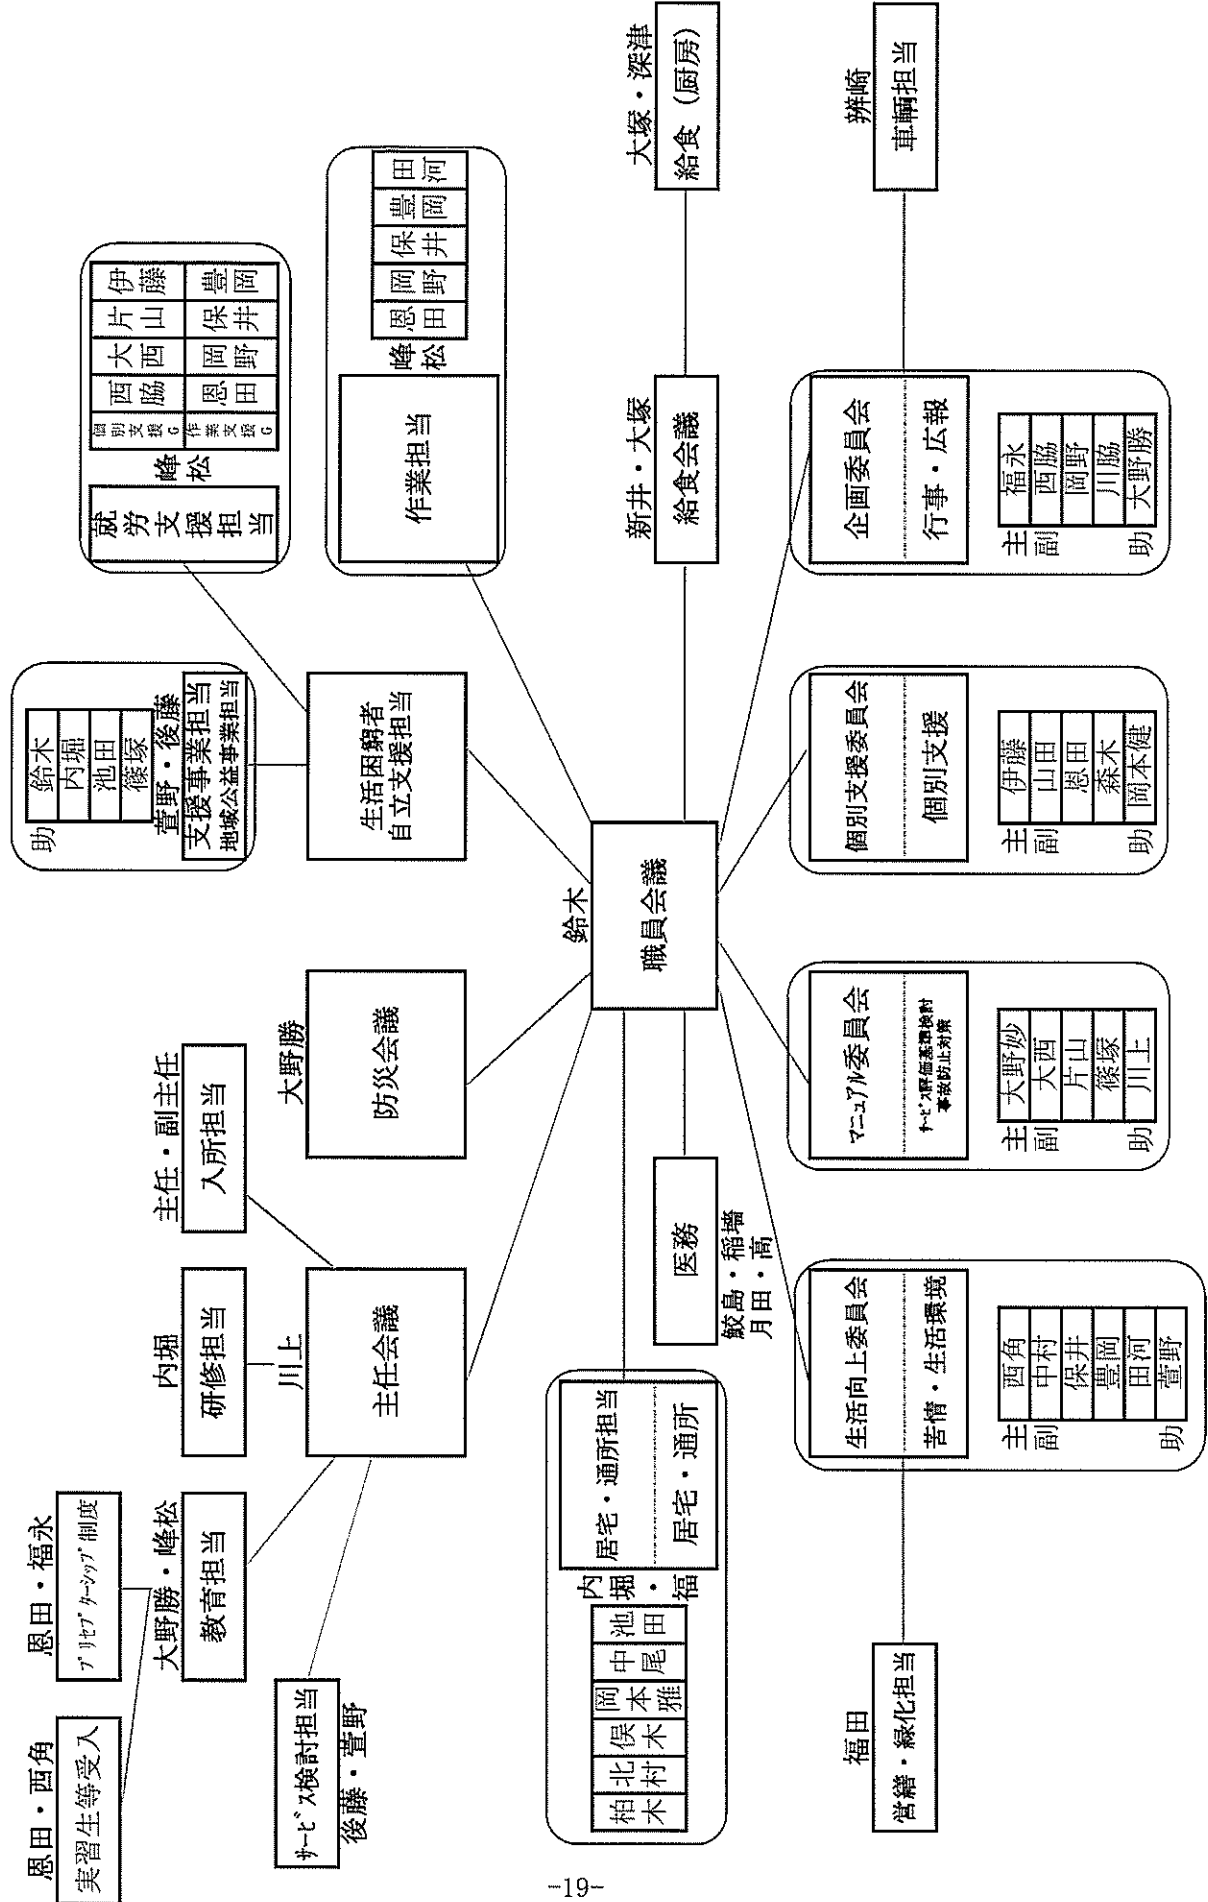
鈴木
職員会議

新井・大塚
給食会議

大塚・深津
給食（厨房）

猪崎
車輌担当

企画委員会
行事・広報
主 福永
副 西脇
岡野
川脇
助 大野勝

個別支援委員会
個別支援
主 伊藤
副 山田
恩田
森木
助 岡本健

マニュアル委員会
サービス評価基準検討 事故防止対策
主 大野妙
副 大西
片山
篠塚
助 川上

生活向上委員会
苦情・生活環境
主 西角
副 中村
保井
豊岡
田河
助 菅野

福田
営繕・緑化担当

医務
鮫島・稲増
月田・高

居宅・通所担当
居宅・通所
内堀・福
柏木 北村 保木 岡本雅 中尾 池田

作業担当
峰松
恩田 岡田 保井 豊岡 田河
岡野 野井 岡

就労支援担当
峰松
個別支援G 西脇 大西 片山 伊藤
作業支援G 恩田 岡野 保井 豊岡

生活困窮者自立支援担当

菅野・後藤
支援事業担当
地域公益事業担当
助 鈴木
内堀
池田
篠塚

大野勝
防災会議

主任・副主任
入所担当

内堀
研修担当

川上
主任会議

大野勝・峰松
教育担当

恩田・福永
プリセプターシップ制度

恩田・西角
実習生等受入

サービス検討担当
後藤・菅野

-19-